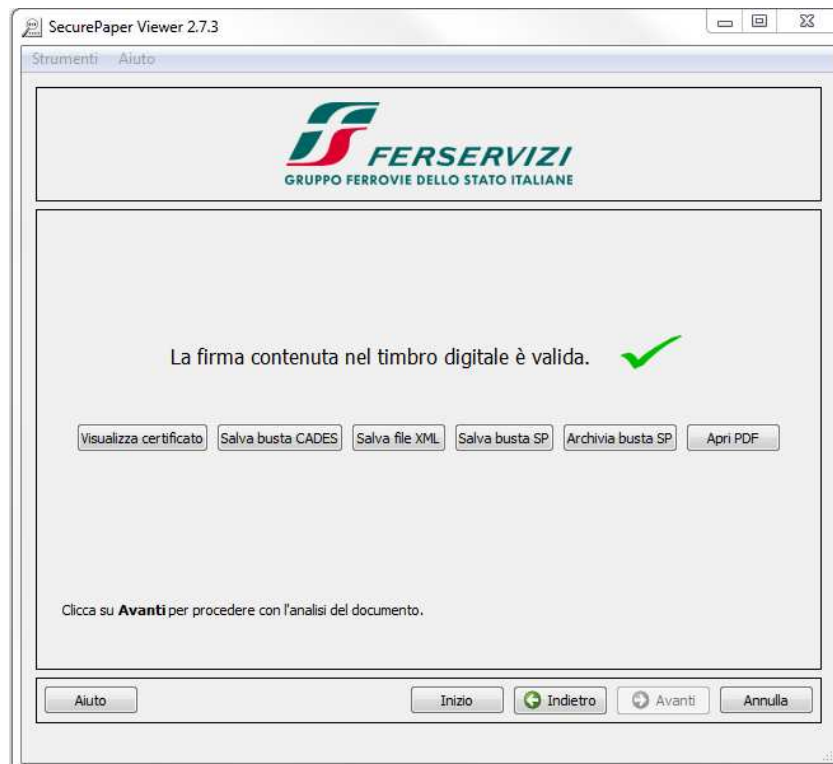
SecurePaper Viewer 2.7.3

Strumenti Aiuto

FERSERVIZI
GRUPPO FERROVIE DELLO STATO ITALIANE

La firma contenuta nel timbro digitale è valida.

Visualizza certificato | Salva busta CADES | Salva file XML | Salva busta SP | Archivia busta SP | Apri PDF

Clicca su **Avanti** per procedere con l'analisi del documento.

Aiuto | Inizio | Indietro | Avanti | Annulla